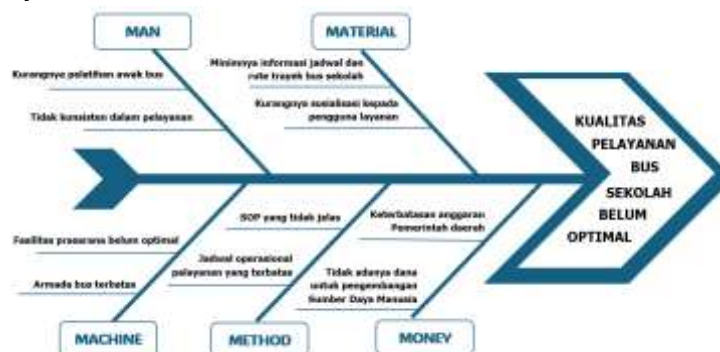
MAN

MATERIAL

Kurangnya pelatihan awak bus

Tidak konsisten dalam pelayanan

Minimnya informasi jadwal dan rute trayek bus sekolah

Kurangnya sosialisasi kepada pengguna layanan

KUALITAS PELAYANAN BUS SEKOLAH BELUM OPTIMAL

Fasilitas prasarana belum optimal

Armada bus terbatas

SOP yang tidak jelas

Jadwal operasional pelayanan yang terbatas

Keterbatasan anggaran Pemerintah daerah

Tidak adanya dana untuk pengembangan Sumber Daya Manusia

MACHINE

METHOD

MONEY